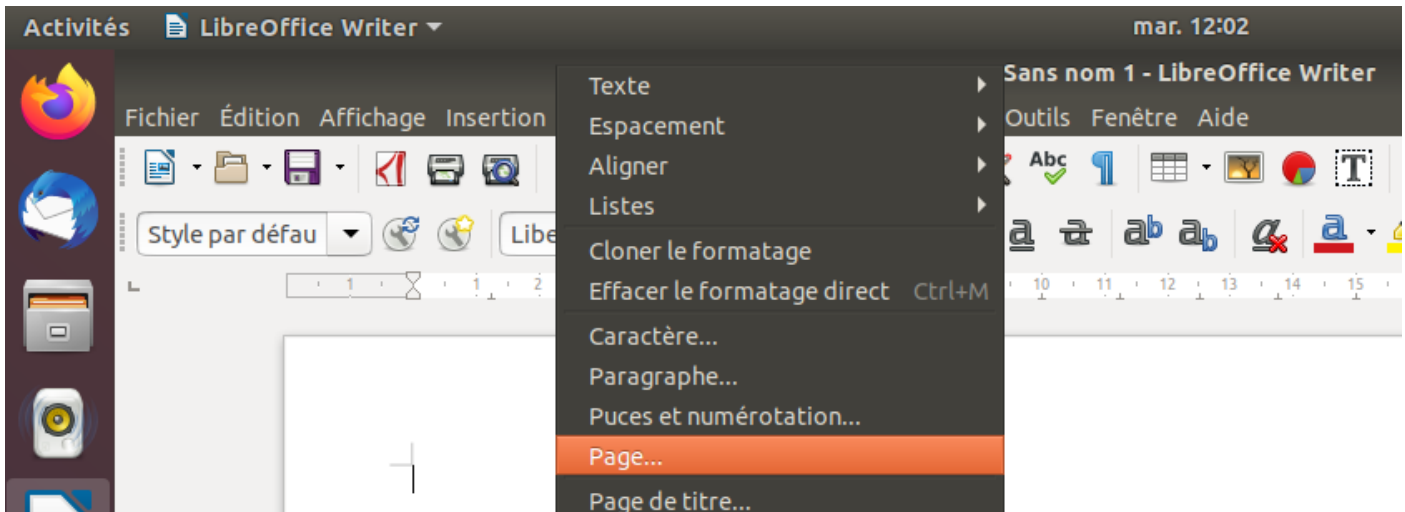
Activités LibreOffice Writer

mar. 12:02

Sans nom 1 - LibreOffice Writer

Fichier Édition Affichage Insertion

Outils Fenêtre Aide

Style par défau

Libe

Texte
Espacement
Aligner
Listes
Cloner le formatage
Effacer le formatage direct Ctrl+M
Caractère...
Paragraphe...
Puces et numérotation...
Page...
Page de titre...